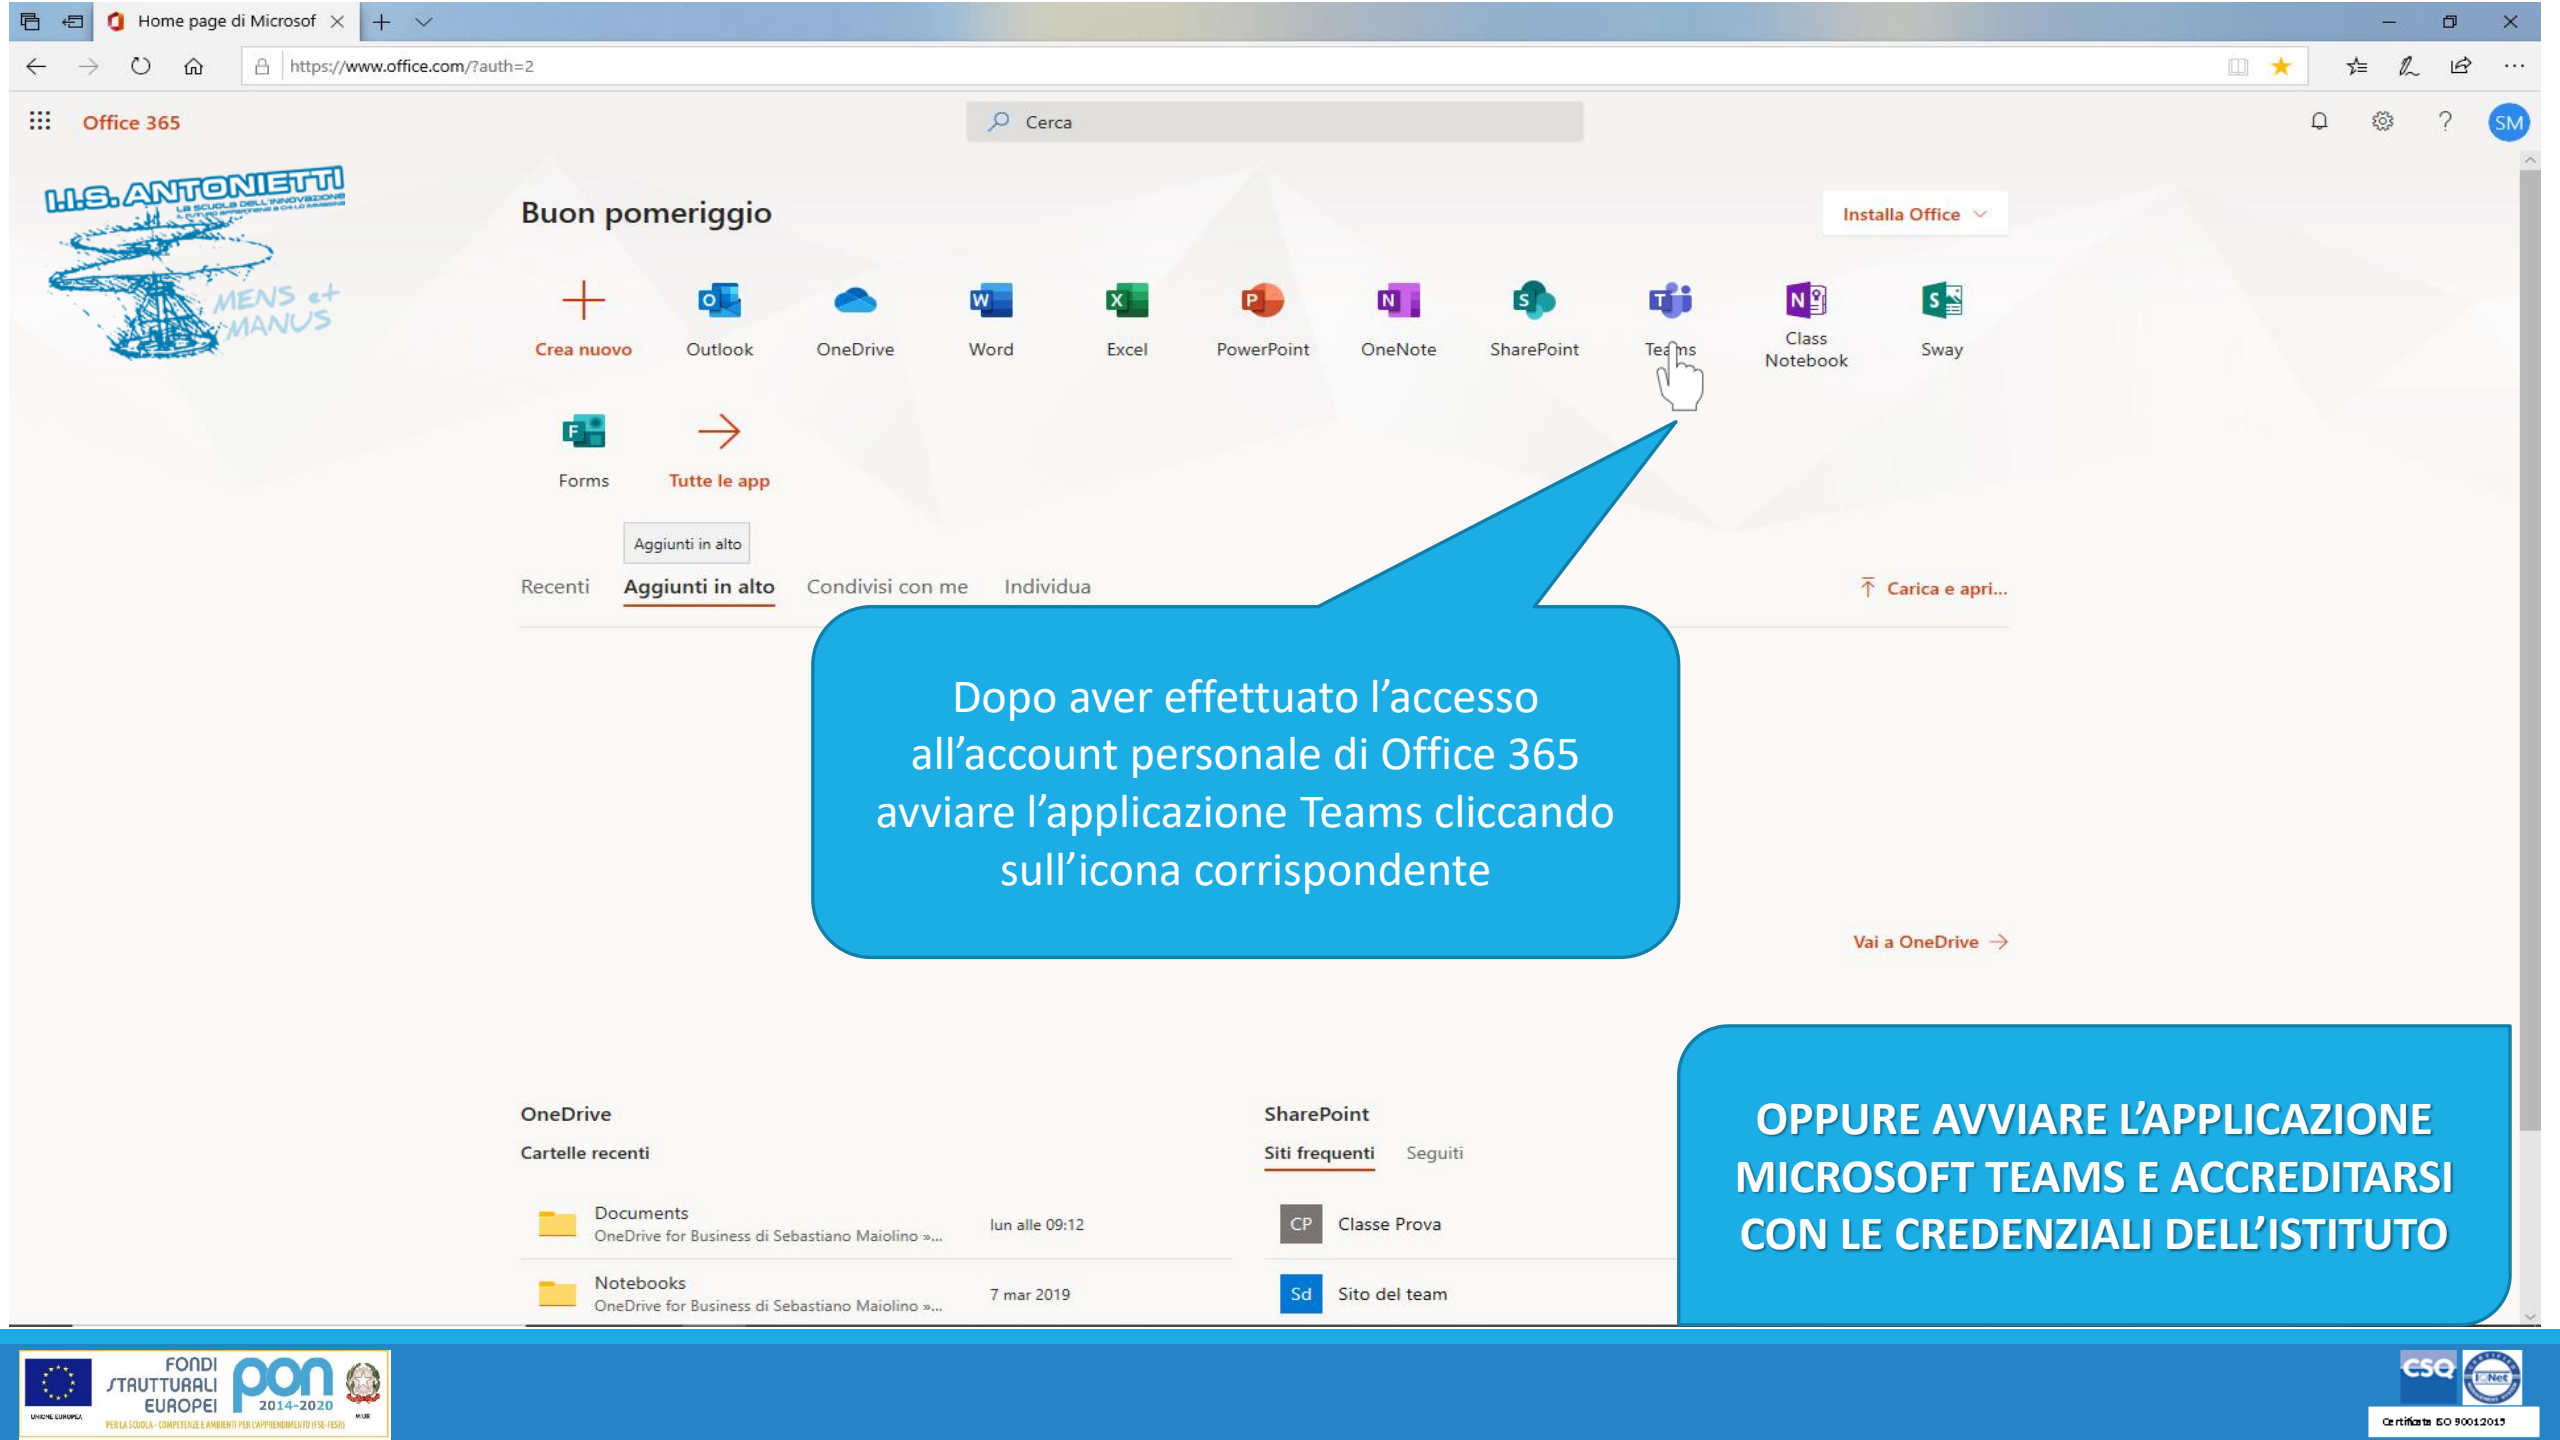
Home page di Microsof

https://www.office.com/?auth=2

Office 365

Cerca

SM

I.I.S. ANTONIETTI
LA SCUOLA DELL'INNOVAZIONE
MENS et MANUS

Buon pomeriggio

Installa Office

Crea nuovo
Outlook
OneDrive
Word
Excel
PowerPoint
OneNote
SharePoint
Teams
Class Notebook
Sway
Forms
Tutte le app

Aggiunti in alto

Recenti
Aggiunti in alto
Condivisi con me
Individua

Carica e apri...

Dopo aver effettuato l’accesso all’account personale di Office 365 avviare l’applicazione Teams cliccando sull’icona corrispondente

Vai a OneDrive

OneDrive
Cartelle recenti

Documents
OneDrive for Business di Sebastiano Maiolino »...
lun alle 09:12

Notebooks
OneDrive for Business di Sebastiano Maiolino »...
7 mar 2019

SharePoint
Siti frequenti
Seguiti

CP
Classe Prova

Sd
Sito del team

OPPURE AVVIARE L’APPLICAZIONE MICROSOFT TEAMS E ACCREDITARSI CON LE CREDENZIALI DELL’ISTITUTO

UNIONE EUROPEA
FONDI STRUTTURALI EUROPEI
pon 2014-2020
PER LA SCUOLA - COMPETENZE E AMBIENTI PER L'APPRENDIMENTO (FSE-FESR)
MIUR

CSQ
IQNet
Certificato ISO 9001:2015